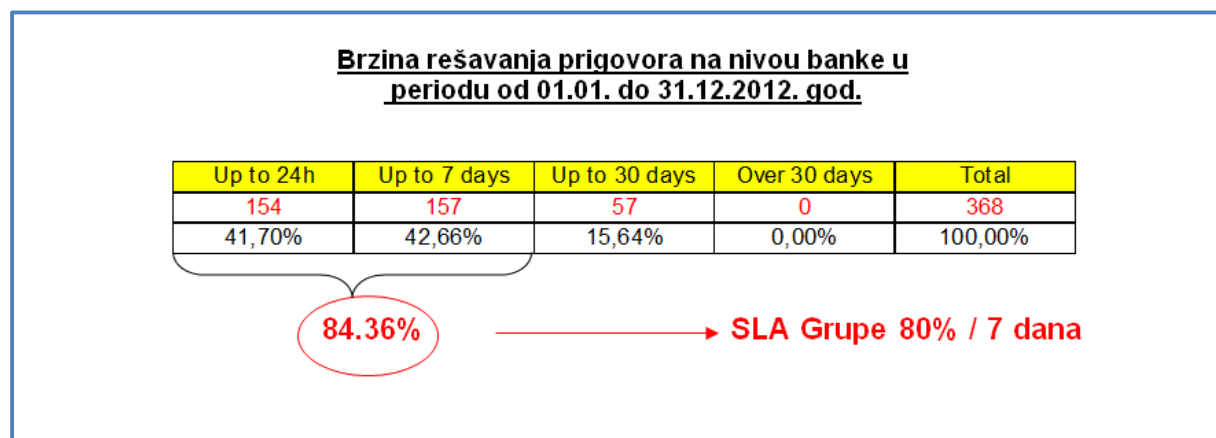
Brzina rešavanja prigovora na nivou banke u periodu od 01.01. do 31.12.2012. god.

| Up to 24h | Up to 7 days | Up to 30 days | Over 30 days | Total |
|---|---|---|---|---|
| 154 | 157 | 57 | 0 | 368 |
| 41,70% | 42,66% | 15,64% | 0,00% | 100,00% |

84.36%

SLA Grupe 80% / 7 dana